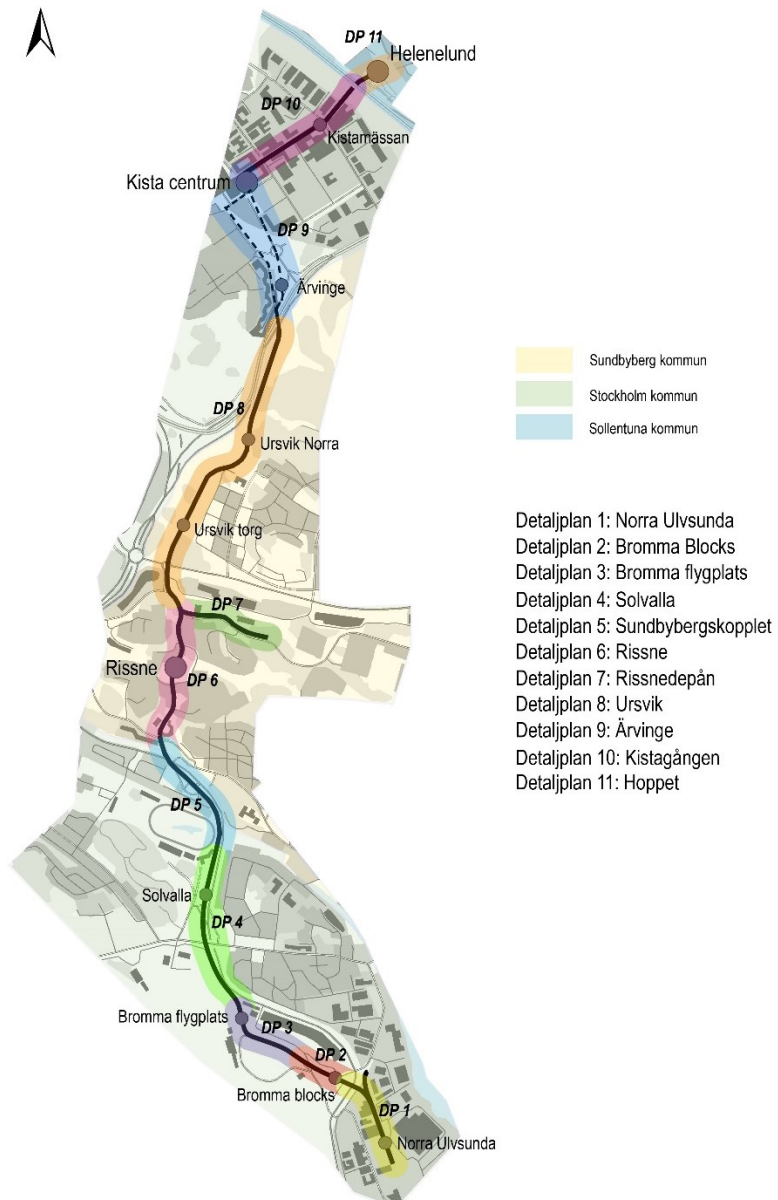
DP 11
Helenelund
DP 10
Kistamässan
Kista centrum
DP 9
Ärvinge
DP 8
Ursvik Norra
Ursvik torg
DP 7
Rissne
DP 6
DP 5
Solvalla
DP 4
Bromma flygplats
DP 3
DP 2
Bromma blocks
DP 1
Norra Ulvsunda

Sundbyberg kommun
Stockholm kommun
Sollentuna kommun

Detaljplan 1: Norra Ulvsunda
Detaljplan 2: Bromma Blocks
Detaljplan 3: Bromma flygplats
Detaljplan 4: Solvalla
Detaljplan 5: Sundbybergskopplet
Detaljplan 6: Rissne
Detaljplan 7: Rissnedepån
Detaljplan 8: Ursvik
Detaljplan 9: Ärvinge
Detaljplan 10: Kistagången
Detaljplan 11: Hoppet